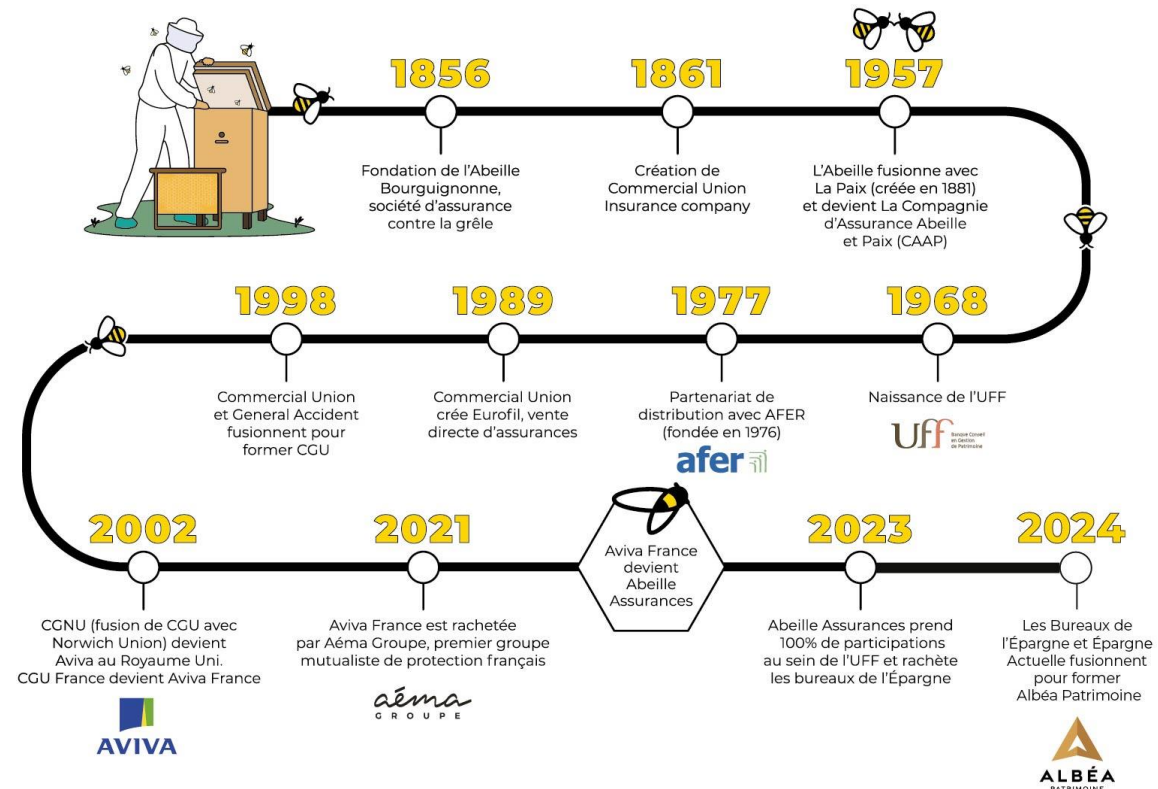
1856

Fondation de l'Abeille Bourguignonne, société d'assurance contre la grêle

1861

Création de Commercial Union Insurance company

1957

L'Abeille fusionne avec La Paix (créée en 1881) et devient La Compagnie d'Assurance Abeille et Paix (CAAP)

1998

Commercial Union et General Accident fusionnent pour former CGU

1989

Commercial Union crée Eurofil, vente directe d'assurances

1977

Partenariat de distribution avec AFER (fondée en 1976)

afer

1968

Naissance de l'UFF

Uff Banque Conseil en Gestion de Patrimoine

2002

CGNU (fusion de CGU avec Norwich Union) devient Aviva au Royaume Uni. CGU France devient Aviva France

AVIVA

2021

Aviva France est rachetée par Aéma Groupe, premier groupe mutualiste de protection français

aéma GROUPE

Aviva France devient Abeille Assurances

2023

Abeille Assurances prend 100% de participations au sein de l'UFF et rachète les bureaux de l'Épargne

2024

Les Bureaux de l'Épargne et Épargne Actuelle fusionnent pour former Albéa Patrimoine

ALBÉA PATRIMOINE